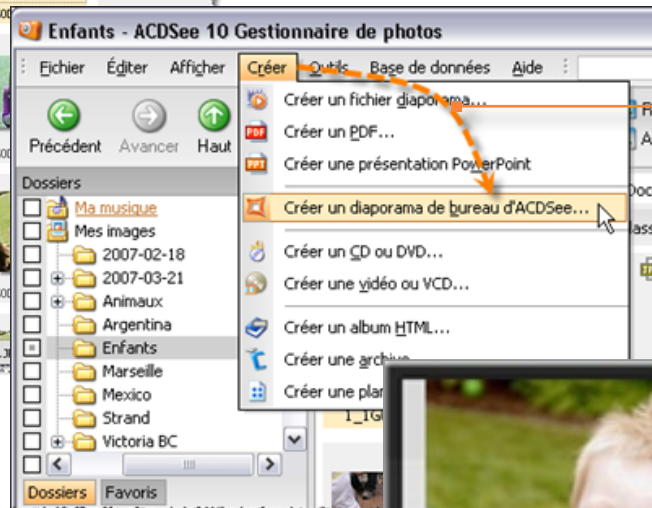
Enfants - ACDSee 10 Gestionnaire de photos

Fichier Éditer Afficher Créer Outils Base de données Aide

Précédent Avancer Haut

Dossiers

Ma musique
Mes images
2007-02-18
2007-03-21
Animaux
Argentina
Enfants
Marseille
Mexico
Strand
Victoria BC

Dossiers Favoris

Créer un fichier diaporama...
Créer un PDF...
Créer une présentation PowerPoint
Créer un diaporama de bureau d'ACDSee...
Créer un CD ou DVD...
Créer une vidéo ou VCD...
Créer un album HTML...
Créer une archive
Créer une pla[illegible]